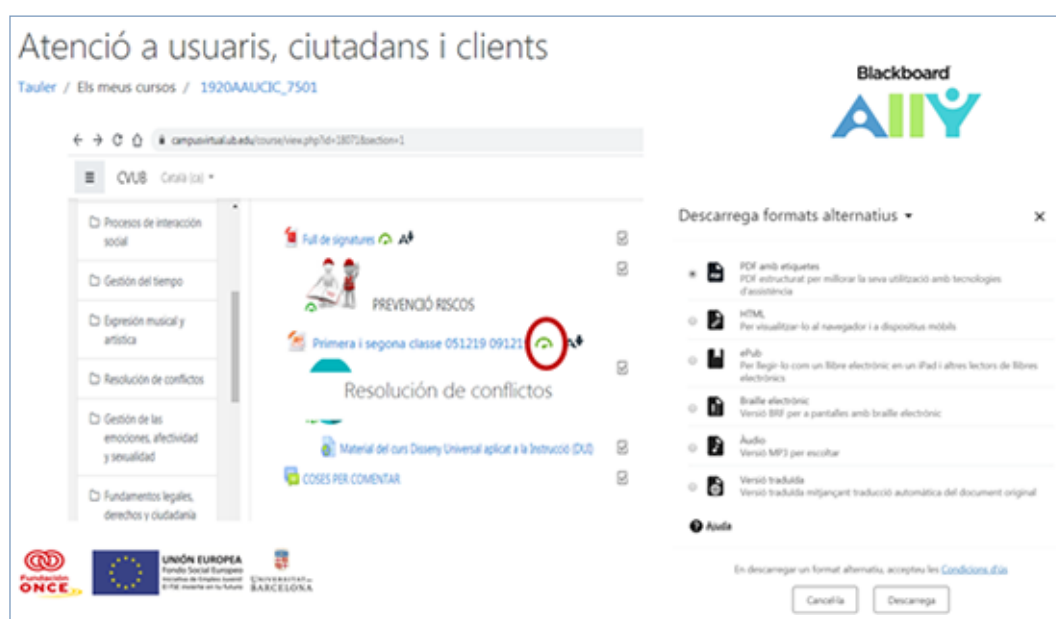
Atenció a usuaris, ciutadans i clients

Tauler / Els meus cursos / 1920AAUCIC_7501

Blackboard
ALLY

campusvirtual.ub.edu/course/view.php?id=18071&section=1

CVUB Català (ca)

Procesos de interacción social

Gestión del tiempo

Expresión musical y artística

Resolución de conflictos

Gestión de las emociones, afectividad y sexualidad

Fundamentos legales, derechos y ciudadanía

Full de signatures

PREVENCIÓ RISCOS

Primera i segona classe 051219 09121

Resolución de conflictos

Material del curs Disseny Universal aplicat a la Instrucció (DUI)

COSES PER COMENTAR

Descarrega formats alternatius

PDF amb etiquetes
PDF estructurat per millorar la seva utilització amb tecnologies d'assistència

HTML
Per visualitzar-lo al navegador i a dispositius mòbils

ePub
Per llegir-lo com un llibre electrònic en un iPad i altres lectors de llibres electrònics

Braille electrònic
Versió BRF per a pantalles amb braille electrònic

Àudio
Versió MP3 per escoltar

Versió traduïda
Versió traduïda mitjançant traducció automàtica del document original

Ajuda

En descarregar un format alternatiu, accepteu les Condicions d'ús

Cancel·la Descarrega

Fundación ONCE

UNIÓN EUROPEA
Fondo Social Europeo
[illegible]

UNIVERSITAT DE BARCELONA